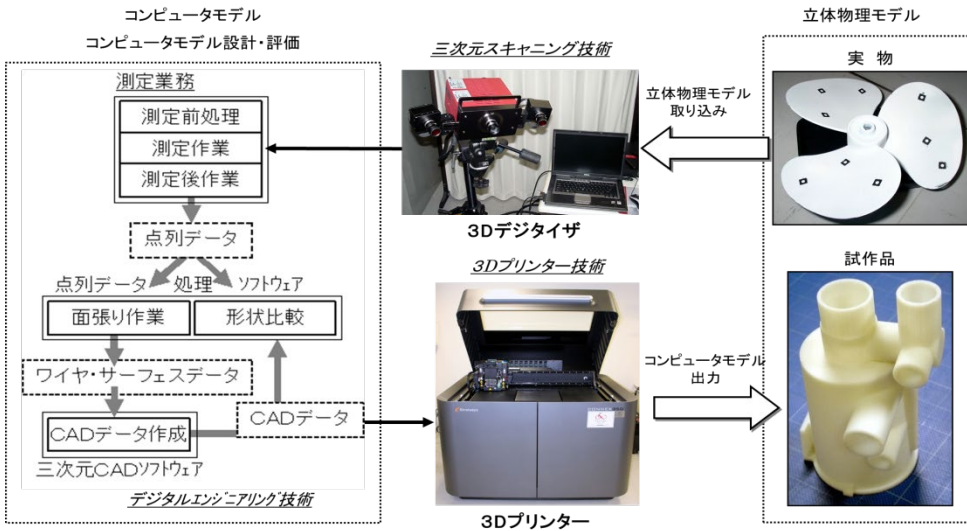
コンピュータモデル

コンピュータモデル設計・評価

測定業務

測定前処理

測定作業

測定後作業

点列データ

点列データ 処理 ソフトウェア

面張り作業

形状比較

ワイヤ・サーフェスデータ

CADデータ

CADデータ作成

三次元CADソフトウェア

デジタルエンジニアリング技術

三次元スキャニング技術

3Dデジタイザ

3Dプリンター技術

3Dプリンター

立体物理モデル取り込み

コンピュータモデル出力

立体物理モデル

実 物

試作品